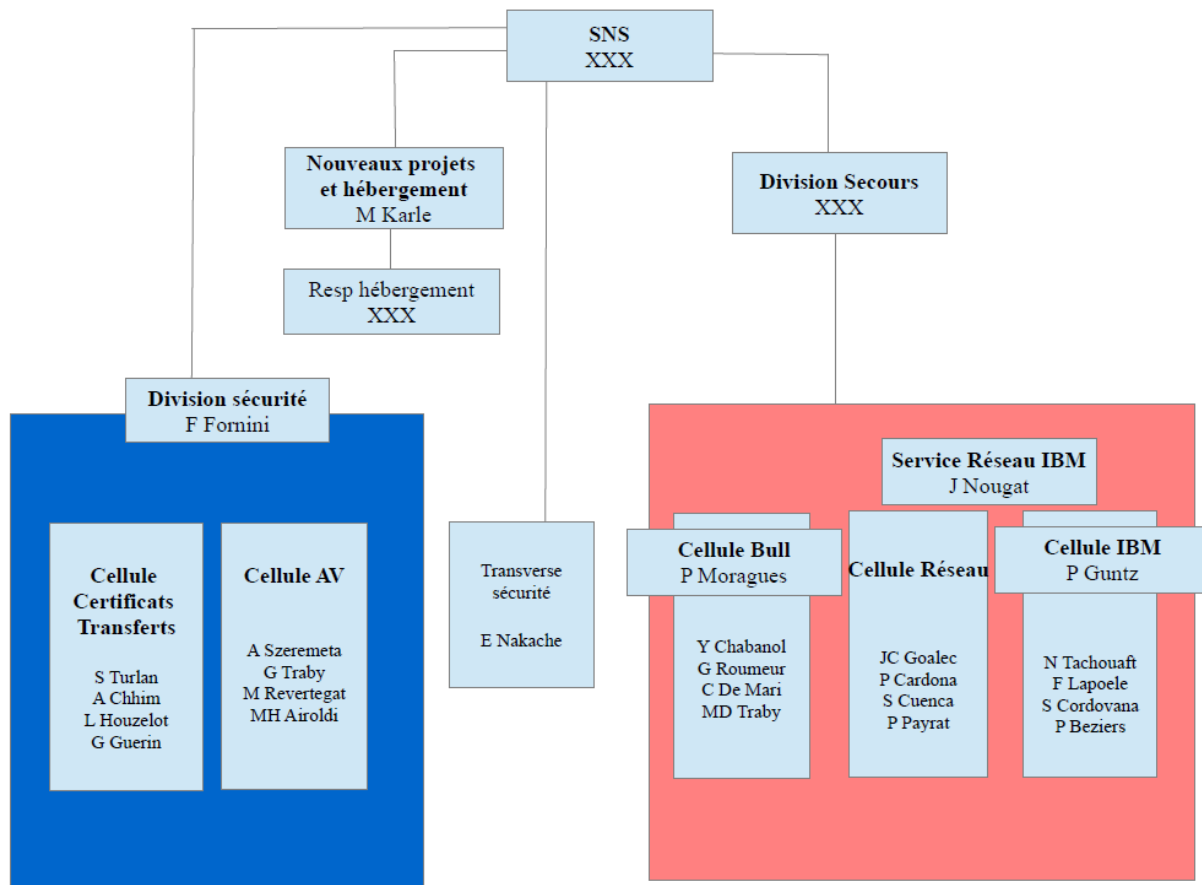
SNS
XXX

Nouveaux projets et hébergement
M Karle

Resp hébergement
XXX

Division Secours
XXX

Division sécurité
F Fornini

Cellule Certificats Transferts

S Turlan
A Chhim
L Houzelot
G Guerin

Cellule AV

A Szeremeta
G Traby
M Revertegat
MH Airoldi

Transverse sécurité

E Nakache

Service Réseau IBM
J Nougat

Cellule Bull
P Moragues

Y Chabanol
G Roumeur
C De Mari
MD Traby

Cellule Réseau

JC Goalec
P Cardona
S Cuenca
P Payrat

Cellule IBM
P Guntz

N Tachouaft
F Lapoele
S Cordovana
P Beziers